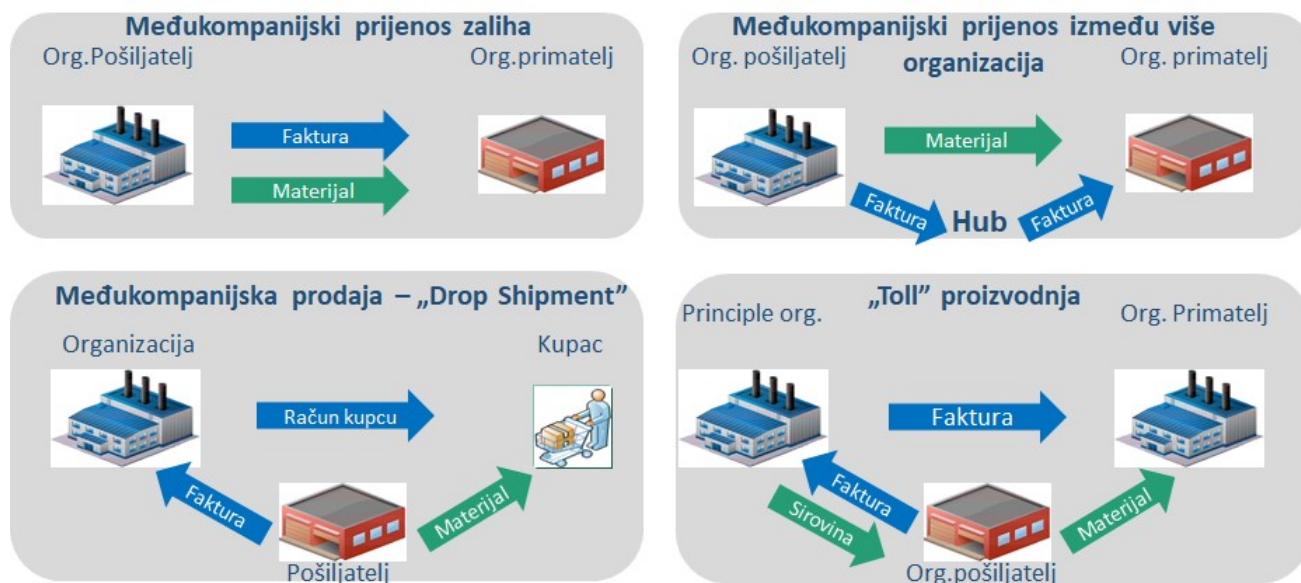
Međukompanijski prijenos zaliha
Org.Pošiljatelj
Org.primatelj
Faktura
Materijal

Međukompanijski prijenos između više organizacija
Org. pošiljatelj
Org. primatelj
Materijal
Faktura
Hub
Faktura

Međukompanijska prodaja – „Drop Shipment"
Organizacija
Kupac
Račun kupcu
Faktura
Materijal
Pošiljatelj

„Toll" proizvodnja
Principle org.
Org. Primatelj
Faktura
Faktura
Sirovina
Materijal
Org.pošiljatelj